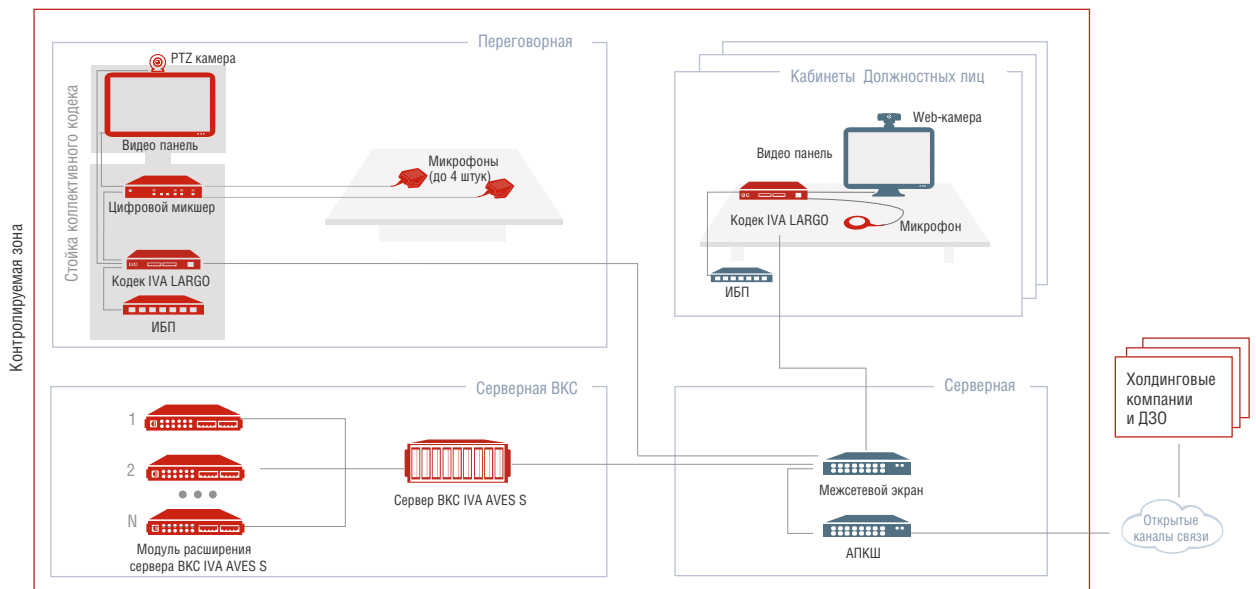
Контролируемая зона

Переговорная

PTZ камера

Стойка коллективного кодека

Видео панель

Цифровой микшер

Кодек IVA LARGO

ИБП

Микрофоны
(до 4 штук)

Кабинеты Должностных лиц

Web-камера

Видео панель

Кодек IVA LARGO

Микрофон

ИБП

Серверная ВКС

1

2

N

Модуль расширения
сервера ВКС IVA AVES S

Сервер ВКС IVA AVES S

Серверная

Межсетевой экран

АПКШ

Холдинговые
компании
и ДЗО

Открытые
каналы связи